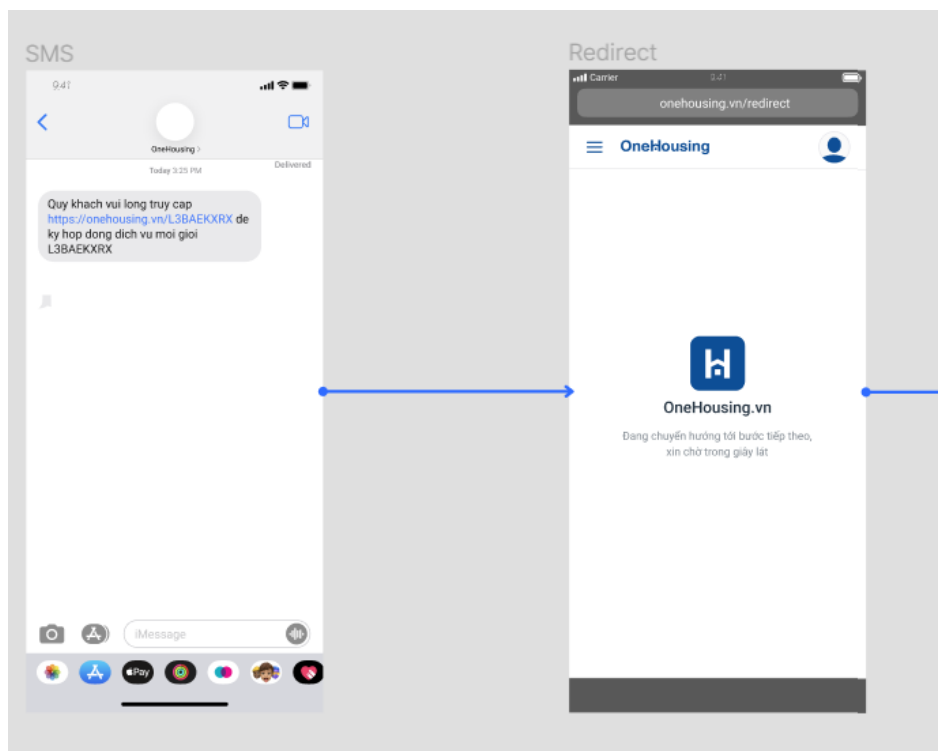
SMS

9:41

OneHousing >

Delivered

Today 3:25 PM

Quy khach vui long truy cap https://onehousing.vn/L3BAEKXRX de ky hop dong dich vu moi gioi L3BAEKXRX

iMessage

Pay

Redirect

Carrier

9:41

onehousing.vn/redirect

OneHousing

OneHousing.vn

Đang chuyển hướng tới bước tiếp theo, xin chờ trong giây lát